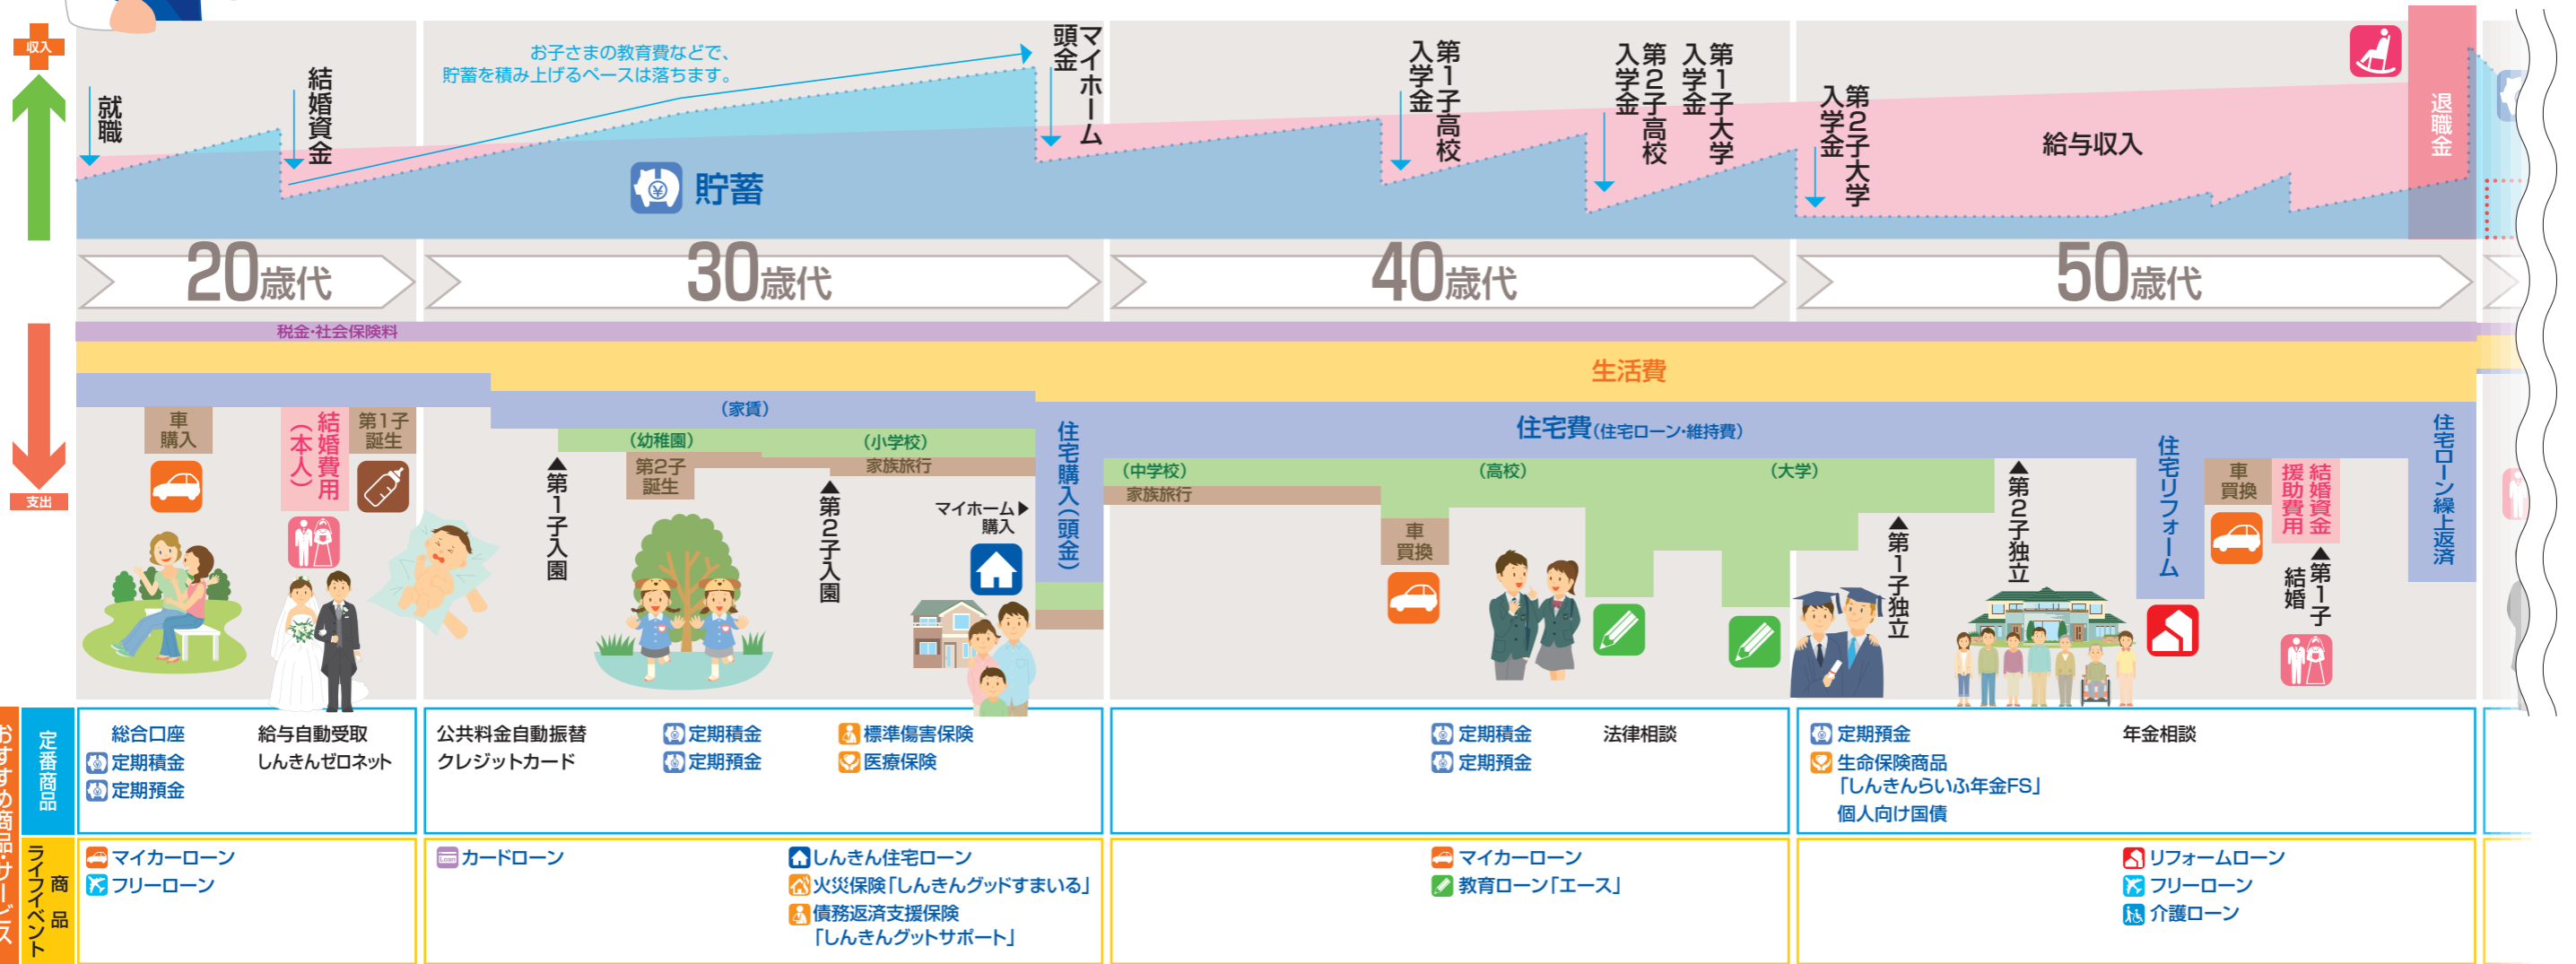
収入

就職

結婚資金

お子さまの教育費などで、
貯蓄を積み上げるペースは落ちます。

マイホーム頭金

貯蓄

第1子高校入学金

第2子高校入学金

第1子大学入学金

第2子大学入学金

給与収入

退職金

20歳代

30歳代

40歳代

50歳代

税金・社会保険料

生活費

支出

車購入

結婚費用（本人）

第1子誕生

（家賃）

（幼稚園）

（小学校）

第2子誕生

家族旅行

▲第1子入園

▲第2子入園

マイホーム▶購入

住宅購入（頭金）

住宅費（住宅ローン・維持費）

（中学校）

家族旅行

（高校）

（大学）

車買換

▲第1子独立

▲第2子独立

住宅リフォーム

車買換

結婚資金援助費用

▲第1子結婚

住宅ローン繰上返済

おすすめ商品・サービス

定番商品

総合口座
定期積金
定期預金

給与自動受取
しんきんゼロネット

公共料金自動振替
クレジットカード

定期積金
定期預金

標準傷害保険
医療保険

定期積金
定期預金

法律相談

定期預金
生命保険商品
「しんきんらいふ年金FS」
個人向け国債

年金相談

ライフイベント商品

マイカーローン
フリーローン

カードローン

しんきん住宅ローン
火災保険「しんきんグッドすまいる」
債務返済支援保険
「しんきんグッドサポート」

マイカーローン
教育ローン「エース」

リフォームローン
フリーローン
介護ローン